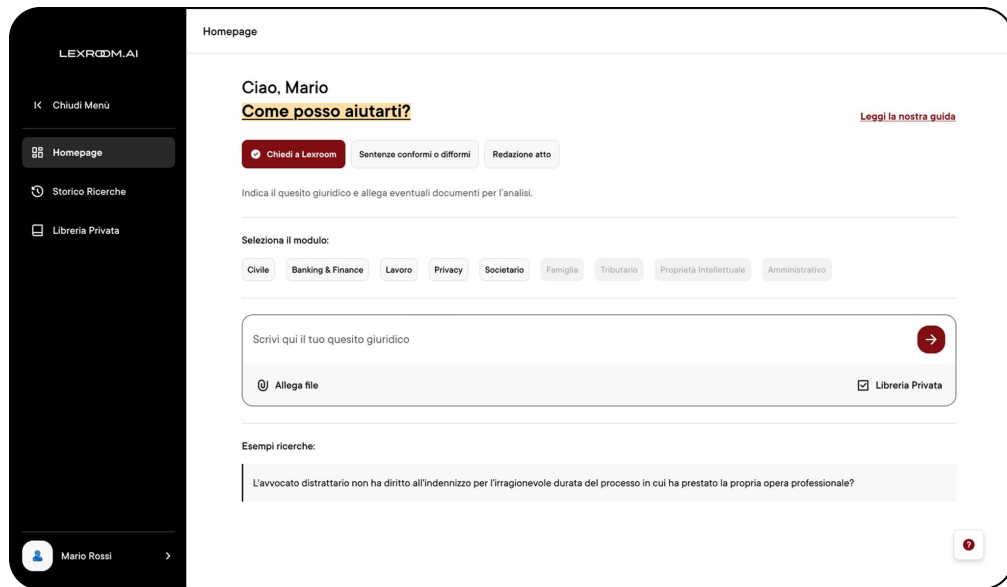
LEXROOM.AI

Chiudi Menù

Homepage

Storico Ricerche

Libreria Privata

Mario Rossi

Homepage

Ciao, Mario
Come posso aiutarti?

Leggi la nostra guida

Chiedi a Lexroom | Sentenze conformi o difformi | Redazione atto

Indica il quesito giuridico e allega eventuali documenti per l'analisi.

Seleziona il modulo:

Civile | Banking & Finance | Lavoro | Privacy | Societario | Famiglia | Tributario | Proprietà Intellettuale | Amministrativo

Scrivi qui il tuo quesito giuridico

Allega file

Libreria Privata

Esempi ricerche:

L'avvocato distrattario non ha diritto all'indennizzo per l'irragionevole durata del processo in cui ha prestato la propria opera professionale?

?